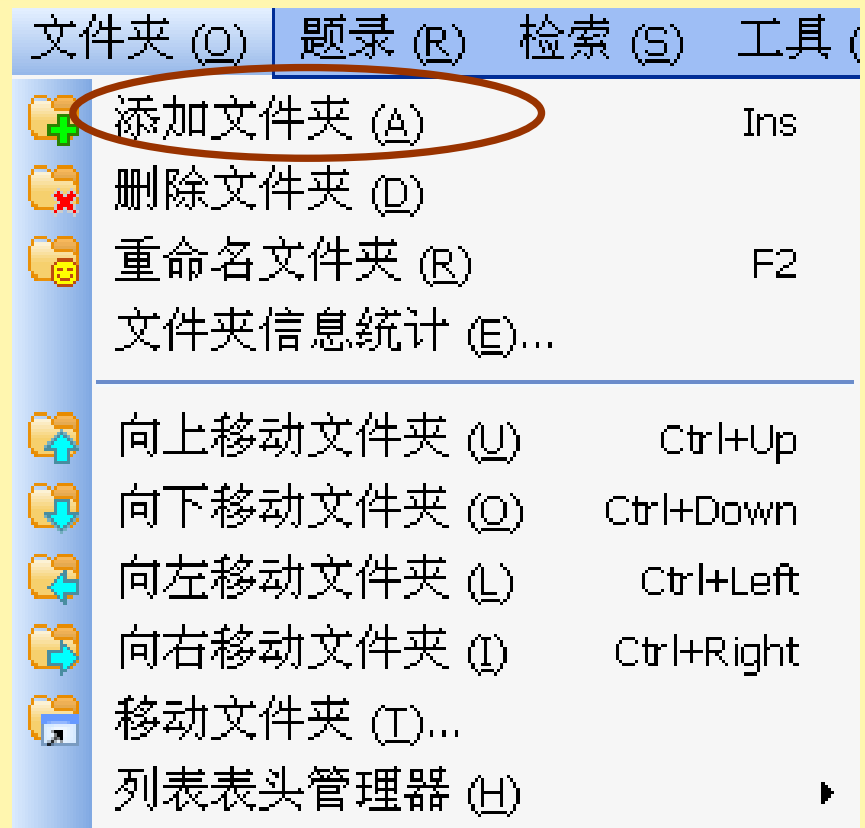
文件夹 (O) 题录 (R) 检索 (S) 工具 (

添加文件夹 (A) Ins
删除文件夹 (D)
重命名文件夹 (R) F2
文件夹信息统计 (E)...

向上移动文件夹 (U) Ctrl+Up
向下移动文件夹 (O) Ctrl+Down
向左移动文件夹 (L) Ctrl+Left
向右移动文件夹 (I) Ctrl+Right
移动文件夹 (T)...
列表表头管理器 (H)